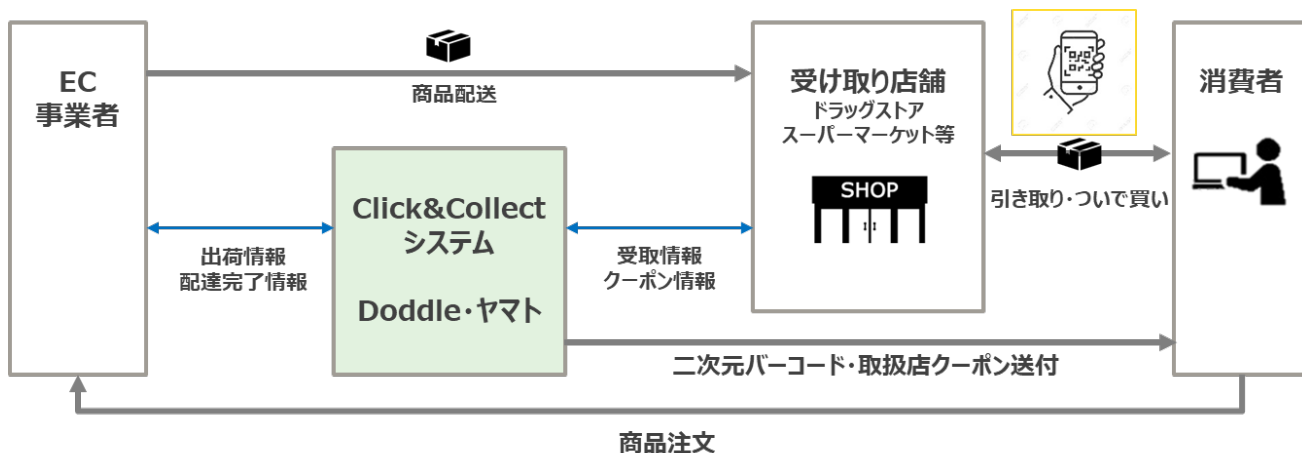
EC
事業者

商品配送

受け取り店舗
ドラッグストア
スーパーマーケット等

SHOP

消費者

引き取り・ついで買い

Click&Collect
システム

Doddle・ヤマト

出荷情報
配達完了情報

受取情報
クーポン情報

二次元バーコード・取扱店クーポン送付

商品注文